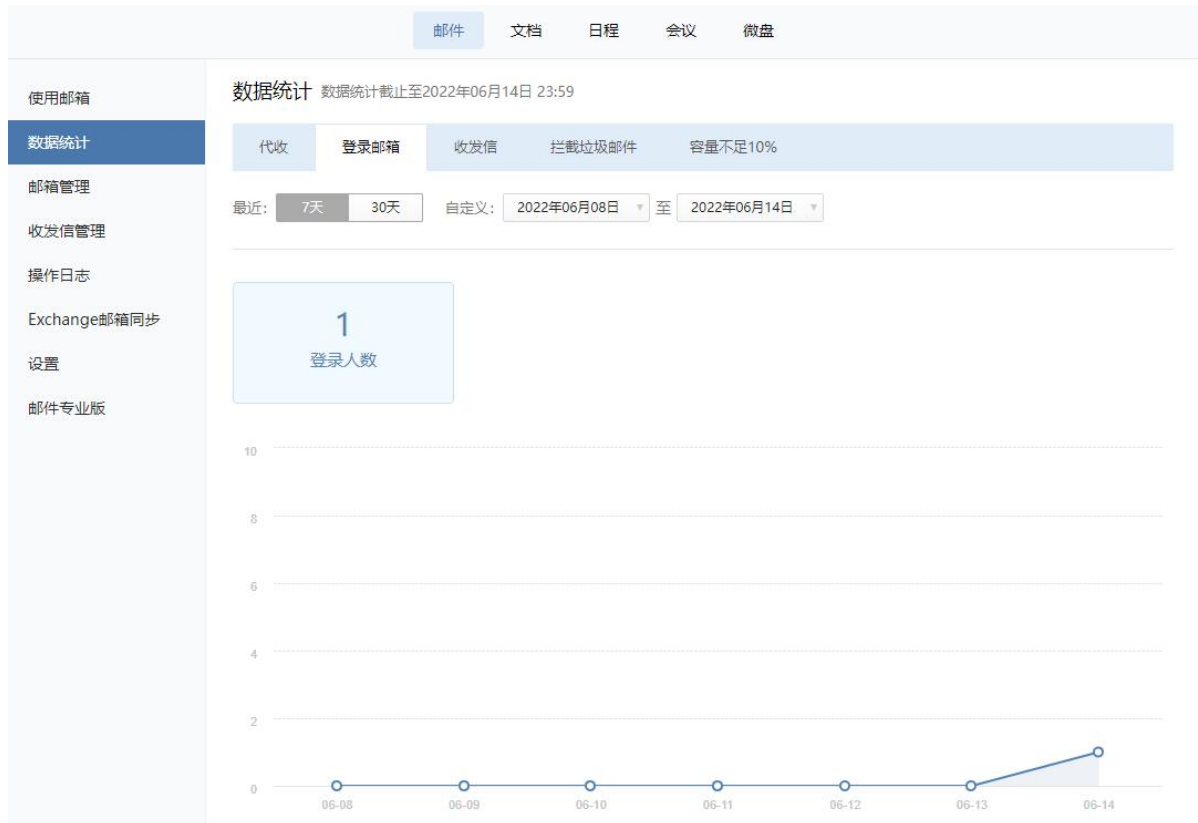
邮件 文档 日程 会议 微盘

使用邮箱
数据统计
邮箱管理
收发信管理
操作日志
Exchange邮箱同步
设置
邮件专业版

数据统计 数据统计截止至2022年06月14日 23:59

代收 登录邮箱 收发信 拦截垃圾邮件 容量不足10%

最近: 7天 30天 自定义: 2022年06月08日 至 2022年06月14日

1
登录人数

10
8
6
4
2
0
06-08 06-09 06-10 06-11 06-12 06-13 06-14